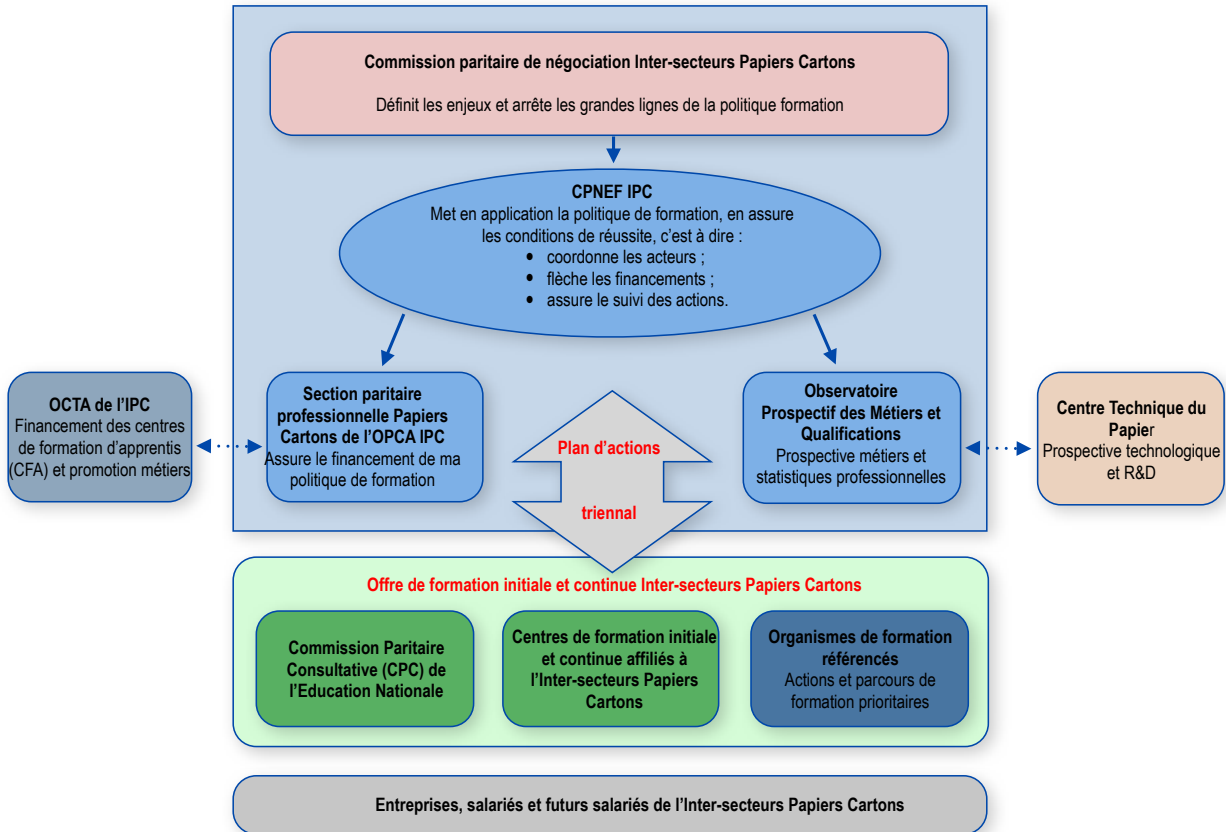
Commission paritaire de négociation Inter-secteurs Papiers Cartons

Définit les enjeux et arrête les grandes lignes de la politique formation

CPNEF IPC
Met en application la politique de formation, en assure les conditions de réussite, c'est à dire :
- coordonne les acteurs ;
- flèche les financements ;
- assure le suivi des actions.

OCTA de l'IPC
Financement des centres de formation d'apprentis (CFA) et promotion métiers

Section paritaire professionnelle Papiers Cartons de l'OPCA IPC
Assure le financement de ma politique de formation

Plan d'actions

triennal

Observatoire Prospectif des Métiers et Qualifications
Prospective métiers et statistiques professionnelles

Centre Technique du Papier
Prospective technologique et R&D

Offre de formation initiale et continue Inter-secteurs Papiers Cartons

Commission Paritaire Consultative (CPC) de l'Education Nationale

Centres de formation initiale et continue affiliés à l'Inter-secteurs Papiers Cartons

Organismes de formation référencés
Actions et parcours de formation prioritaires

Entreprises, salariés et futurs salariés de l'Inter-secteurs Papiers Cartons